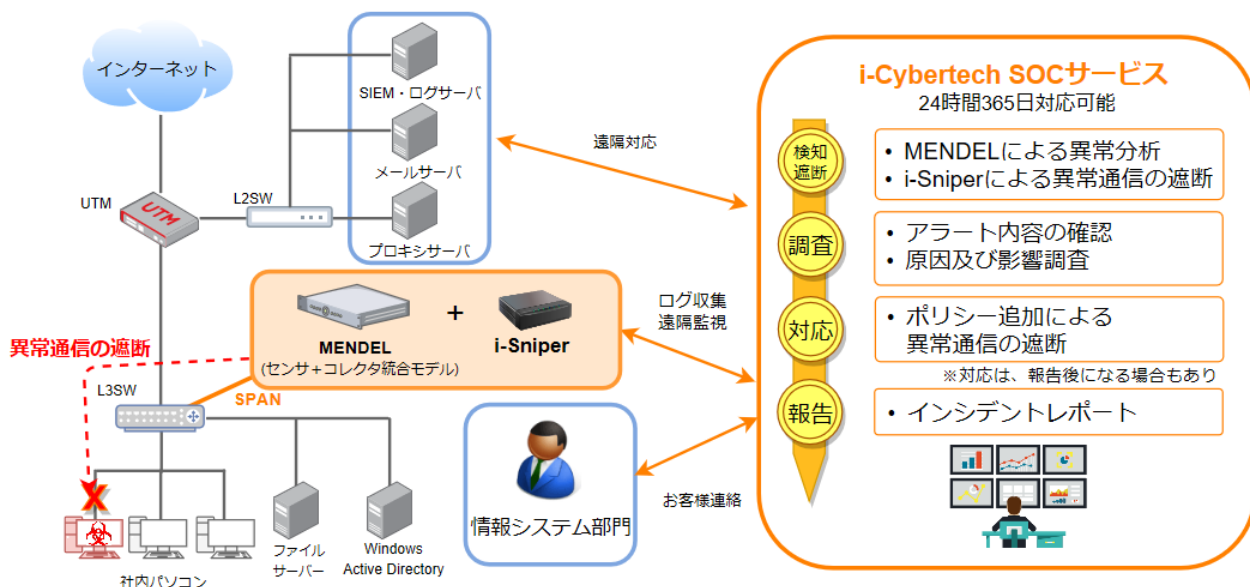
インターネット

SIEM・ログサーバ

メールサーバ

プロキシサーバ

UTM

UTM

L2SW

遠隔対応

MENDEL
(センサ+コレクタ統合モデル)

+

i-Sniper

ログ収集
遠隔監視

異常通信の遮断

L3SW

SPAN

社内パソコン

ファイルサーバー

Windows
Active Directory

情報システム部門

お客様連絡

i-Cybertech SOCサービス
24時間365日対応可能

検知遮断
• MENDELによる異常分析
• i-Sniperによる異常通信の遮断

調査
• アラート内容の確認
• 原因及び影響調査

対応
• ポリシー追加による異常通信の遮断
※対応は、報告後になる場合もあり

報告
• インシデントレポート